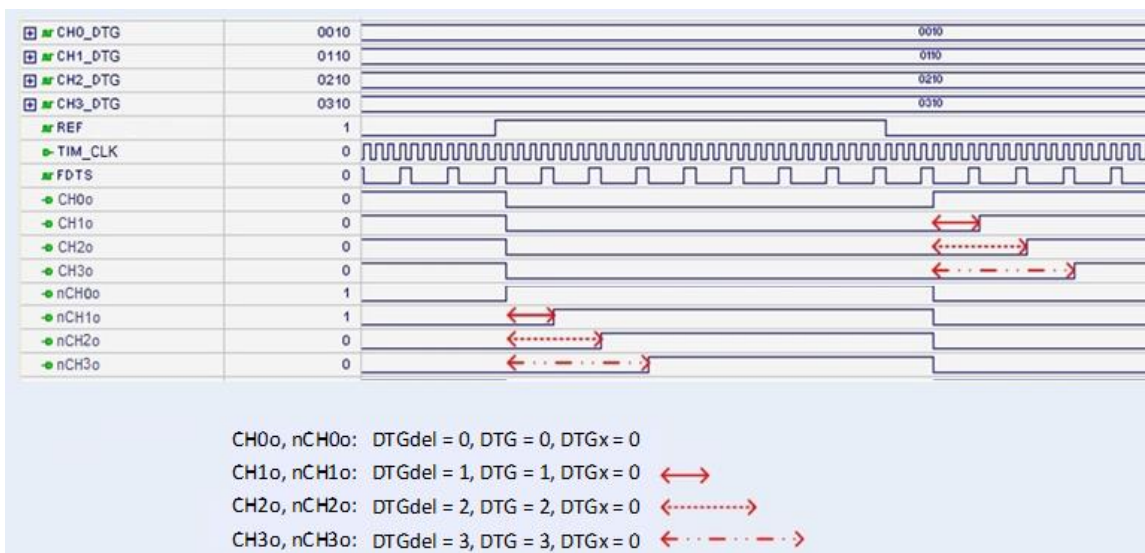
CH0_DTG 0010 0010
CH1_DTG 0110 0110
CH2_DTG 0210 0210
CH3_DTG 0310 0310
REF 1
TIM_CLK 0
FDTS 0
CH0o 0
CH1o 0
CH2o 0
CH3o 0
nCH0o 1
nCH1o 1
nCH2o 0
nCH3o 0

CH0o, nCH0o: DTGdel = 0, DTG = 0, DTGx = 0
CH1o, nCH1o: DTGdel = 1, DTG = 1, DTGx = 0
CH2o, nCH2o: DTGdel = 2, DTG = 2, DTGx = 0
CH3o, nCH3o: DTGdel = 3, DTG = 3, DTGx = 0